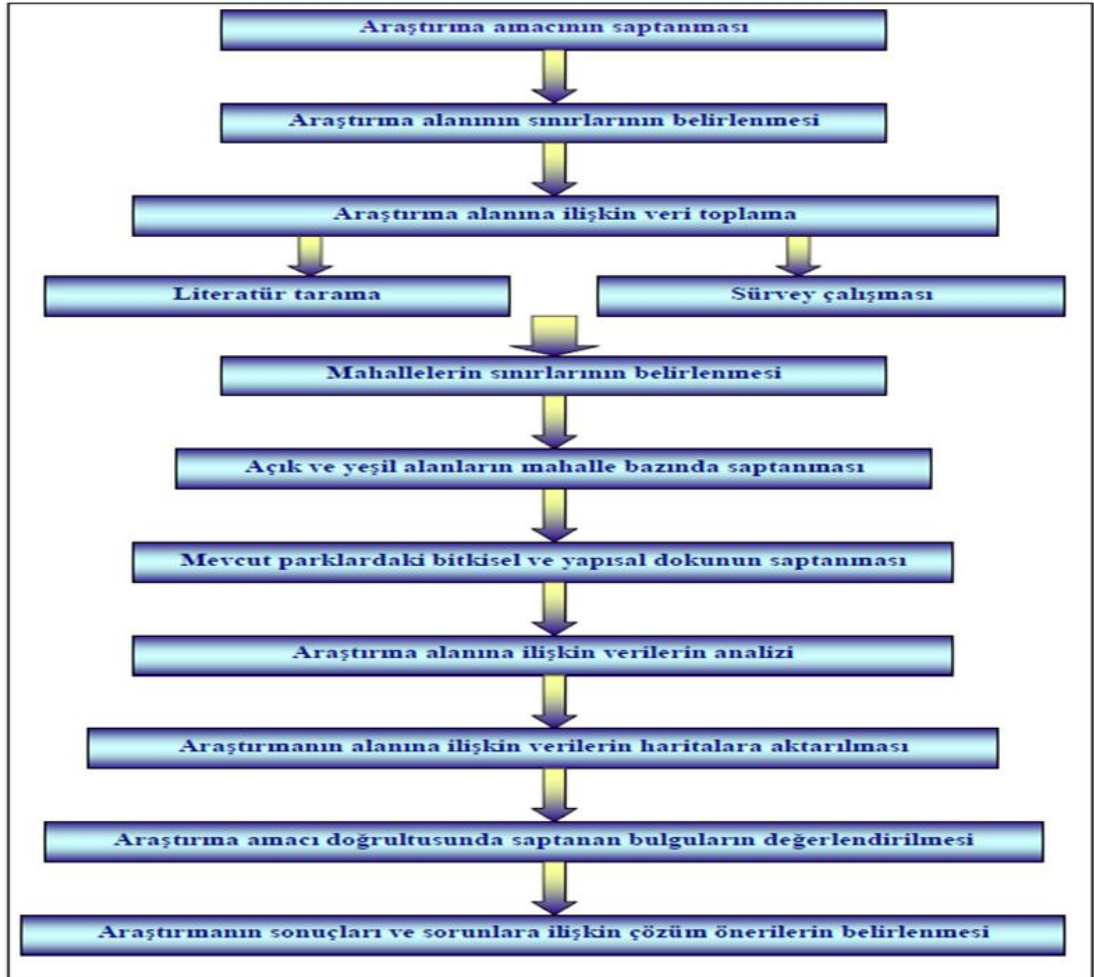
Araştırma amacının saptanması

Araştırma alanının sınırlarının belirlenmesi

Araştırma alanına ilişkin veri toplama

Literatür tarama

Sürvey çalışması

Mahallelerin sınırlarının belirlenmesi

Açık ve yeşil alanların mahalle bazında saptanması

Mevcut parklardaki bitkisel ve yapısal dokunun saptanması

Araştırma alanına ilişkin verilerin analizi

Araştırmanın alanına ilişkin verilerin haritalara aktarılması

Araştırma amacı doğrultusunda saptanan bulguların değerlendirilmesi

Araştırmanın sonuçları ve sorunlara ilişkin çözüm önerilerin belirlenmesi